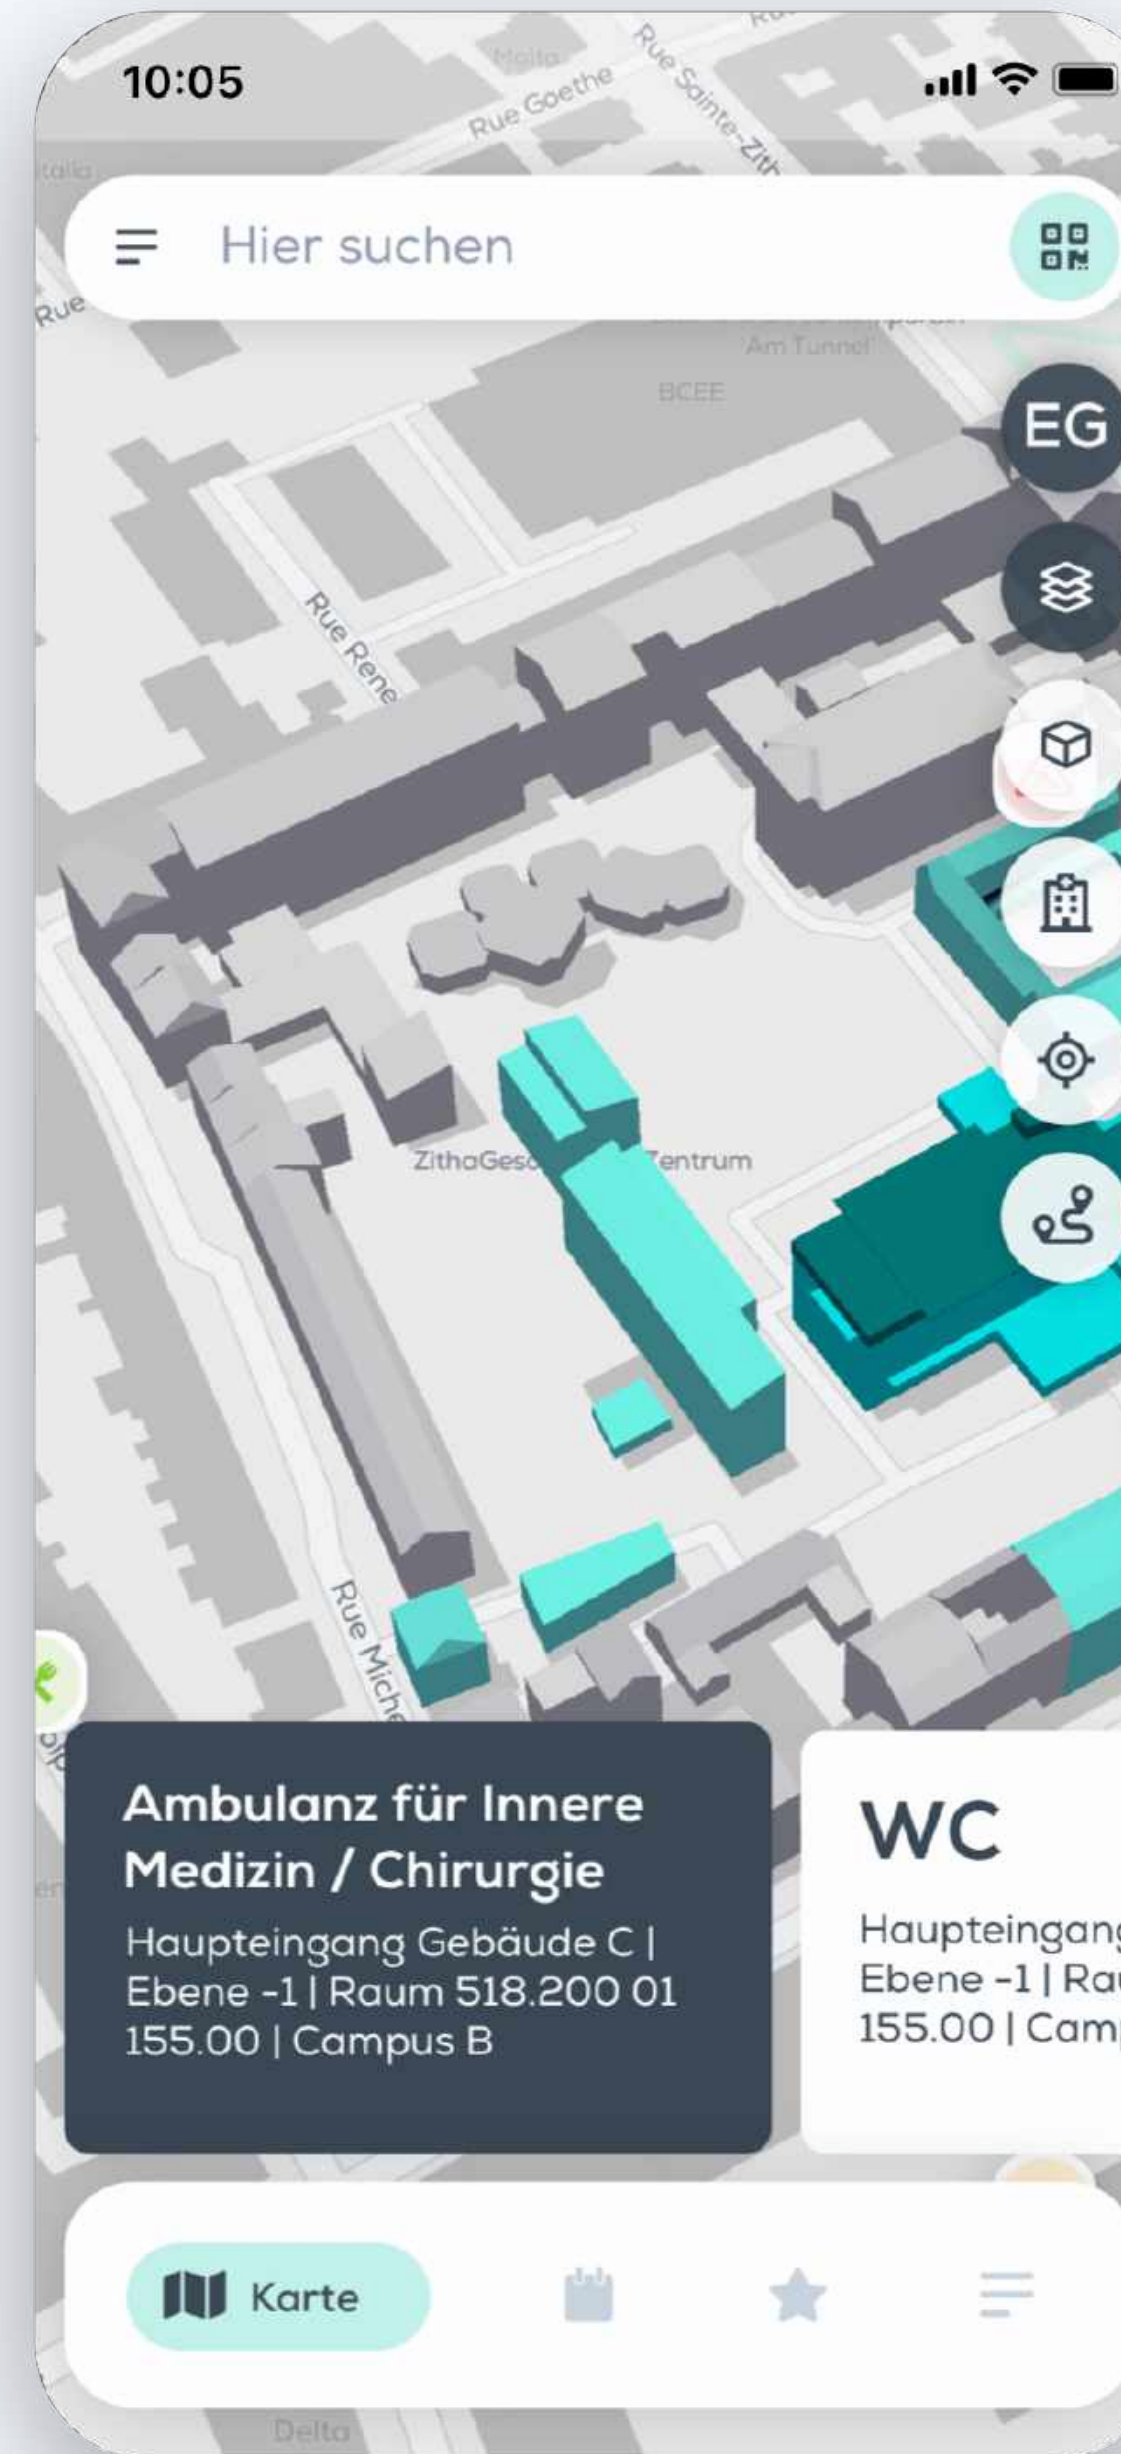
10:05

Malta
Rue Goethe
Rue Sainte-Zith

Hier suchen

'Am Tunnel'
BCEE

EG

Rue Rene

ZithaGes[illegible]entrum

Rue Miche

Ambulanz für Innere Medizin / Chirurgie
Haupteingang Gebäude C | Ebene -1 | Raum 518.200 01 155.00 | Campus B

WC
Haupteingang
Ebene -1 | Ra
155.00 | Cam

Karte

Delta